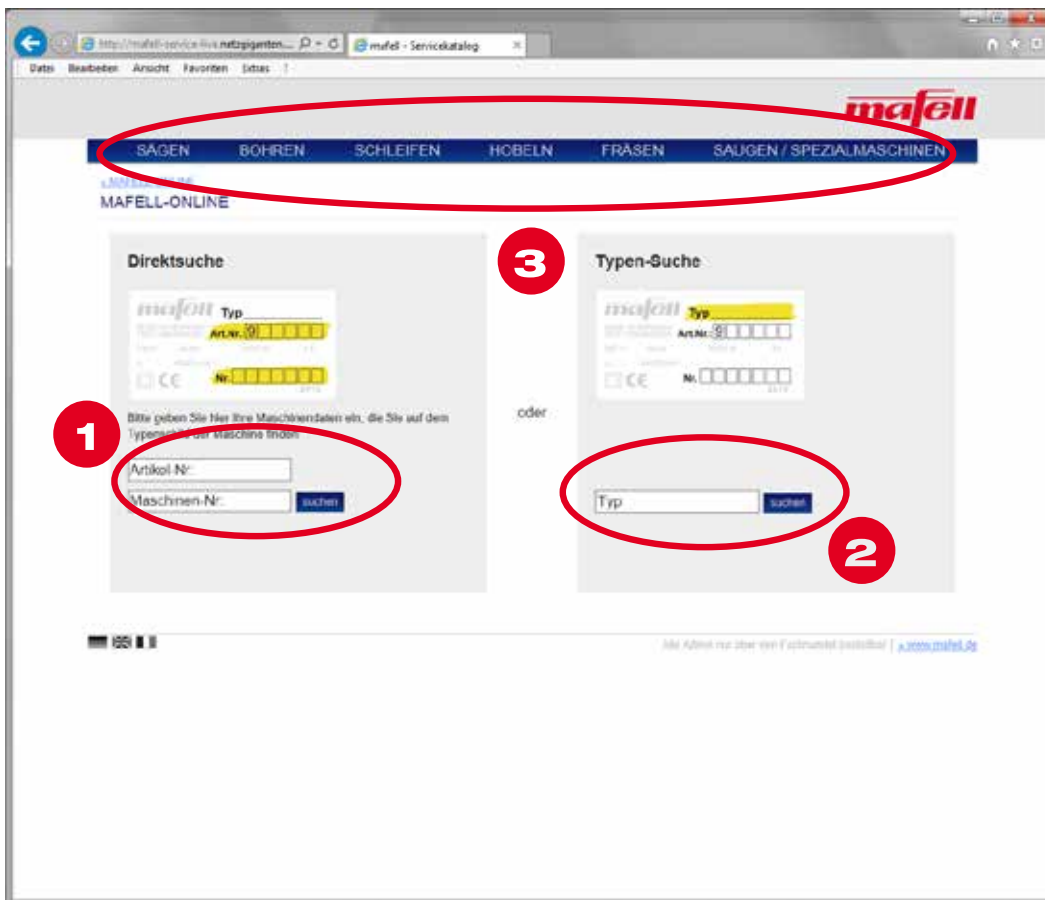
http://mafell-service-live.netzpiganten... mafell - Servicekatalog

Datei Bearbeiten Ansicht Favoriten Extras ?

mafell

SÄGEN BOHREN SCHLEIFEN HOBELN FRÄSEN SAUGEN / SPEZIALMASCHINEN

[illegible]

MAFELL-ONLINE

Direktsuche

mafell Typ
Art.Nr. 9
CE Nr.

1

Bitte geben Sie hier Ihre Maschinendaten ein, die Sie auf dem Typenschild der Maschine finden

Artikel-Nr.:

Maschinen-Nr.: suchen

oder

3

Typen-Suche

mafell Typ
Art.Nr. 9
CE Nr.

Typ suchen

2

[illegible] | » www.mafell.de